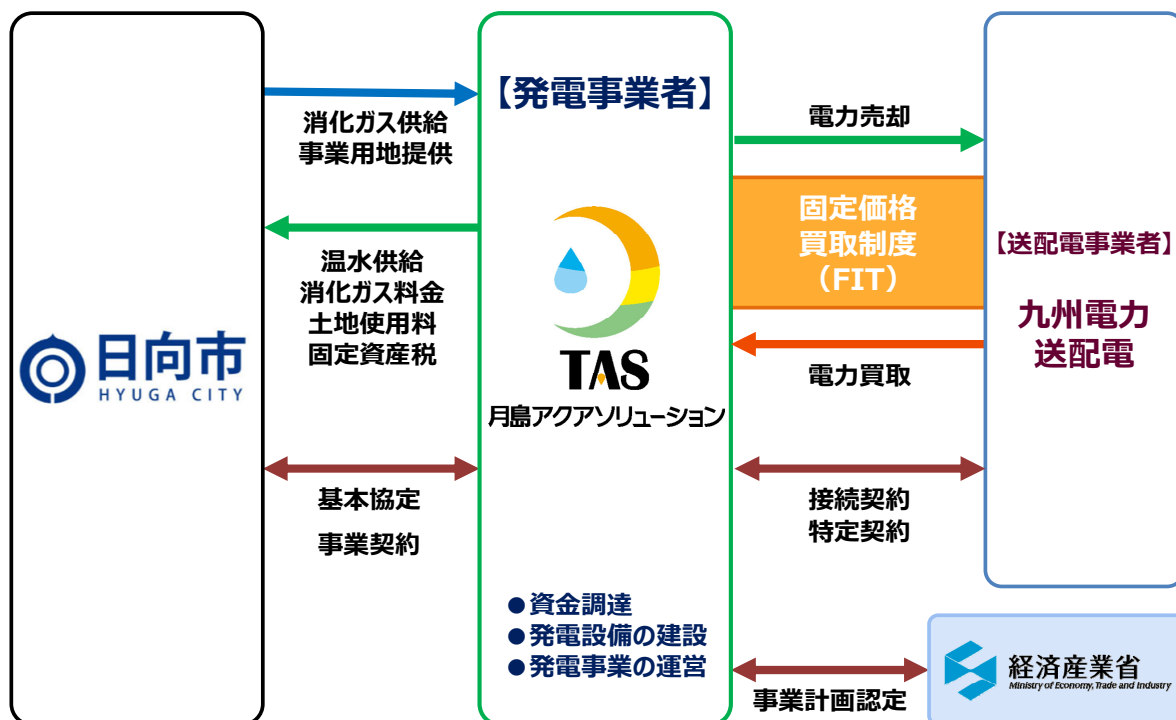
日向市
HYUGA CITY

消化ガス供給
事業用地提供

温水供給
消化ガス料金
土地使用料
固定資産税

基本協定
事業契約

【発電事業者】

TAS
月島アクアソリューション

●資金調達
●発電設備の建設
●発電事業の運営

電力売却

固定価格
買取制度
（FIT）

電力買取

接続契約
特定契約

事業計画認定

【送配電事業者】
九州電力
送配電

経済産業省
Ministry of Economy, Trade and Industry